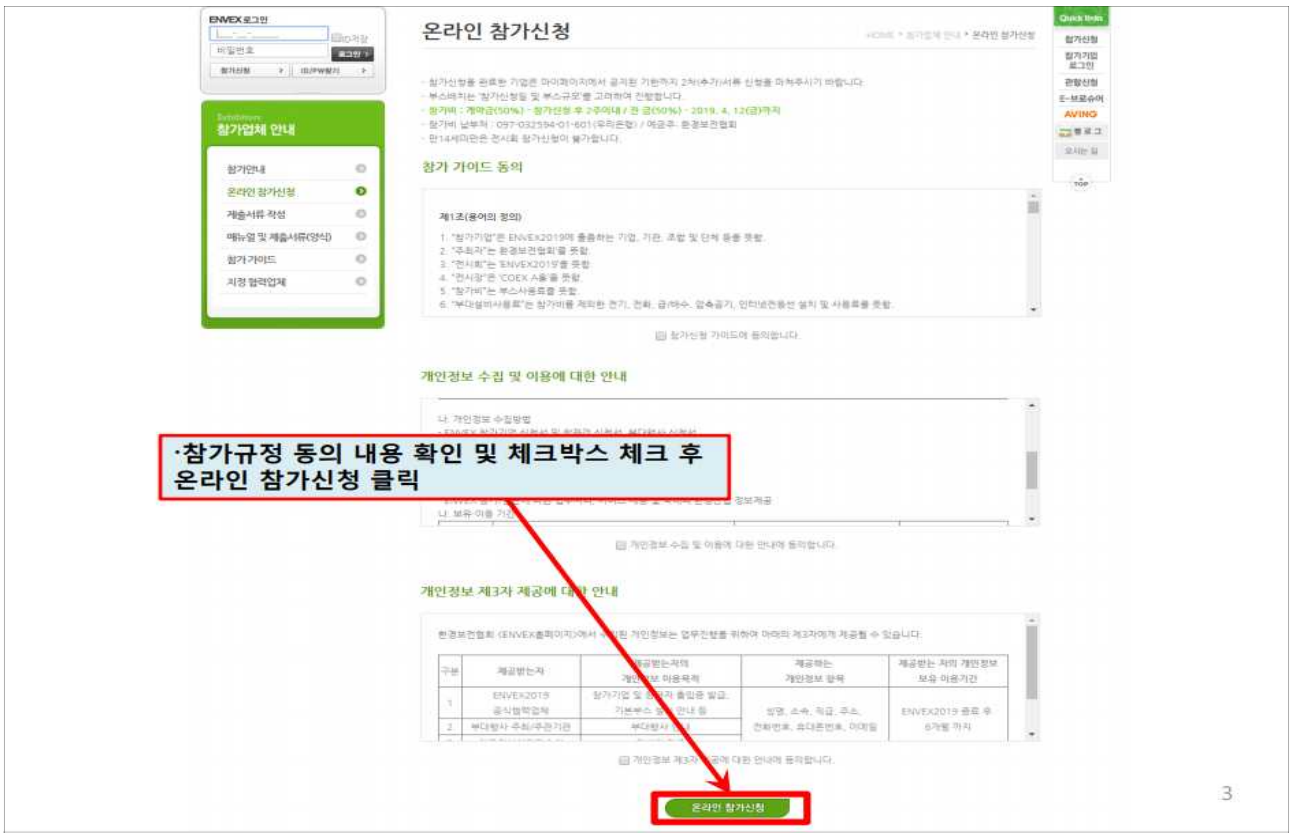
ENVEX 로그인

ID저장

비밀번호

로그인 >

참가신청 > | ID/PW찾기 >

Exhibitors
참가업체 안내

참가안내

온라인 참가신청

제출서류 작성

매뉴얼 및 제출서류(양식)

참가 가이드

지정 협력업체

온라인 참가신청

HOME > 참가업체 안내 > 온라인 참가신청

- 참가신청을 완료한 기업은 마이페이지에서 공지된 기한까지 2차(추가)서류 신청을 마쳐주시기 바랍니다.
- 부스배치는 '참가신청일 및 부스규모'를 고려하여 진행합니다.
- 참가비 : 계약금(50%) - 참가신청 후 2주이내 / 잔 금(50%) - 2019. 4. 12(금)까지
- 참가비 납부처 : 097-032594-01-601(우리은행) / 예금주: 환경보전협회
- 만14세미만은 전시회 참가신청이 불가합니다.

참가 가이드 동의

제1조(용어의 정의)

1. "참가기업"은 ENVEX2019에 출품하는 기업, 기관, 조합 및 단체 등을 뜻함.
2. "주최자"는 환경보전협회"를 뜻함.
3. "전시회"는 ENVEX2019"를 뜻함.
4. "전시장"은 'COEX A홀'을 뜻함.
5. "참가비"는 부스사용료를 뜻함.
6. "부대설비사용료"는 참가비를 제외한 전기, 전화, 급/배수, 압축공기, 인터넷전용선 설치 및 사용료를 뜻함.

참가신청 가이드에 동의합니다.

개인정보 수집 및 이용에 대한 안내

나. 개인정보 수집방법

·참가규정 동의 내용 확인 및 체크박스 체크 후 온라인 참가신청 클릭

나. 보유 이용 기간

개인정보 수집 및 이용에 대한 안내에 동의합니다.

개인정보 제3자 제공에 대한 안내

환경보전협회 (ENVEX홈페이지)에서 수집된 개인정보는 업무진행을 위하여 아래의 제3자에게 제공될 수 있습니다.

| 구분 | 제공받는자 | 제공받는자의 개인정보 이용목적 | 제공하는 개인정보 항목 | 제공받는 자의 개인정보 보유 이용기간 |
|---|---|---|---|---|
| 1 | ENVEX2019 공식협력업체 | 참가기업 및 참관객 출입증 발급, 기본부스 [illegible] 안내 등 | 성명, 소속, 직급, 주소, 전화번호, 휴대폰번호, 이메일 | ENVEX2019 종료 후 6개월 까지 |
| 2 | 부대행사 주최/주관기관 | 부대행사 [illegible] | | |

개인정보 제3자 제공에 대한 안내에 동의합니다.

온라인 참가신청

Quick links
참가신청
참가기업 로그인
관람신청
E-브로슈어
AVING
블로그
오시는 길
TOP

3